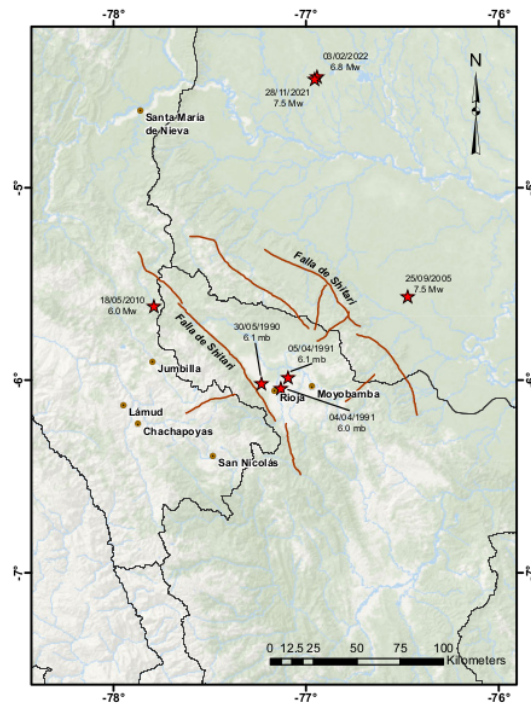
-78°
-77°
-76°

03/02/2022
6.8 Mw

28/11/2021
7.5 Mw

N

Santa María de Nieva

-5°
-5°

Falla de Shitari

25/09/2005
7.5 Mw

18/05/2010
6.0 Mw

Falla de Shitari

30/05/1990
6.1 mb

05/04/1991
6.1 mb

-6°
-6°

Jumbilla

Rioja

Moyobamba

Lámud

04/04/1991
6.0 mb

Chachapoyas

San Nicolás

-7°
-7°

0 12.5 25 50 75 100
Kilometers

-78°
-77°
-76°